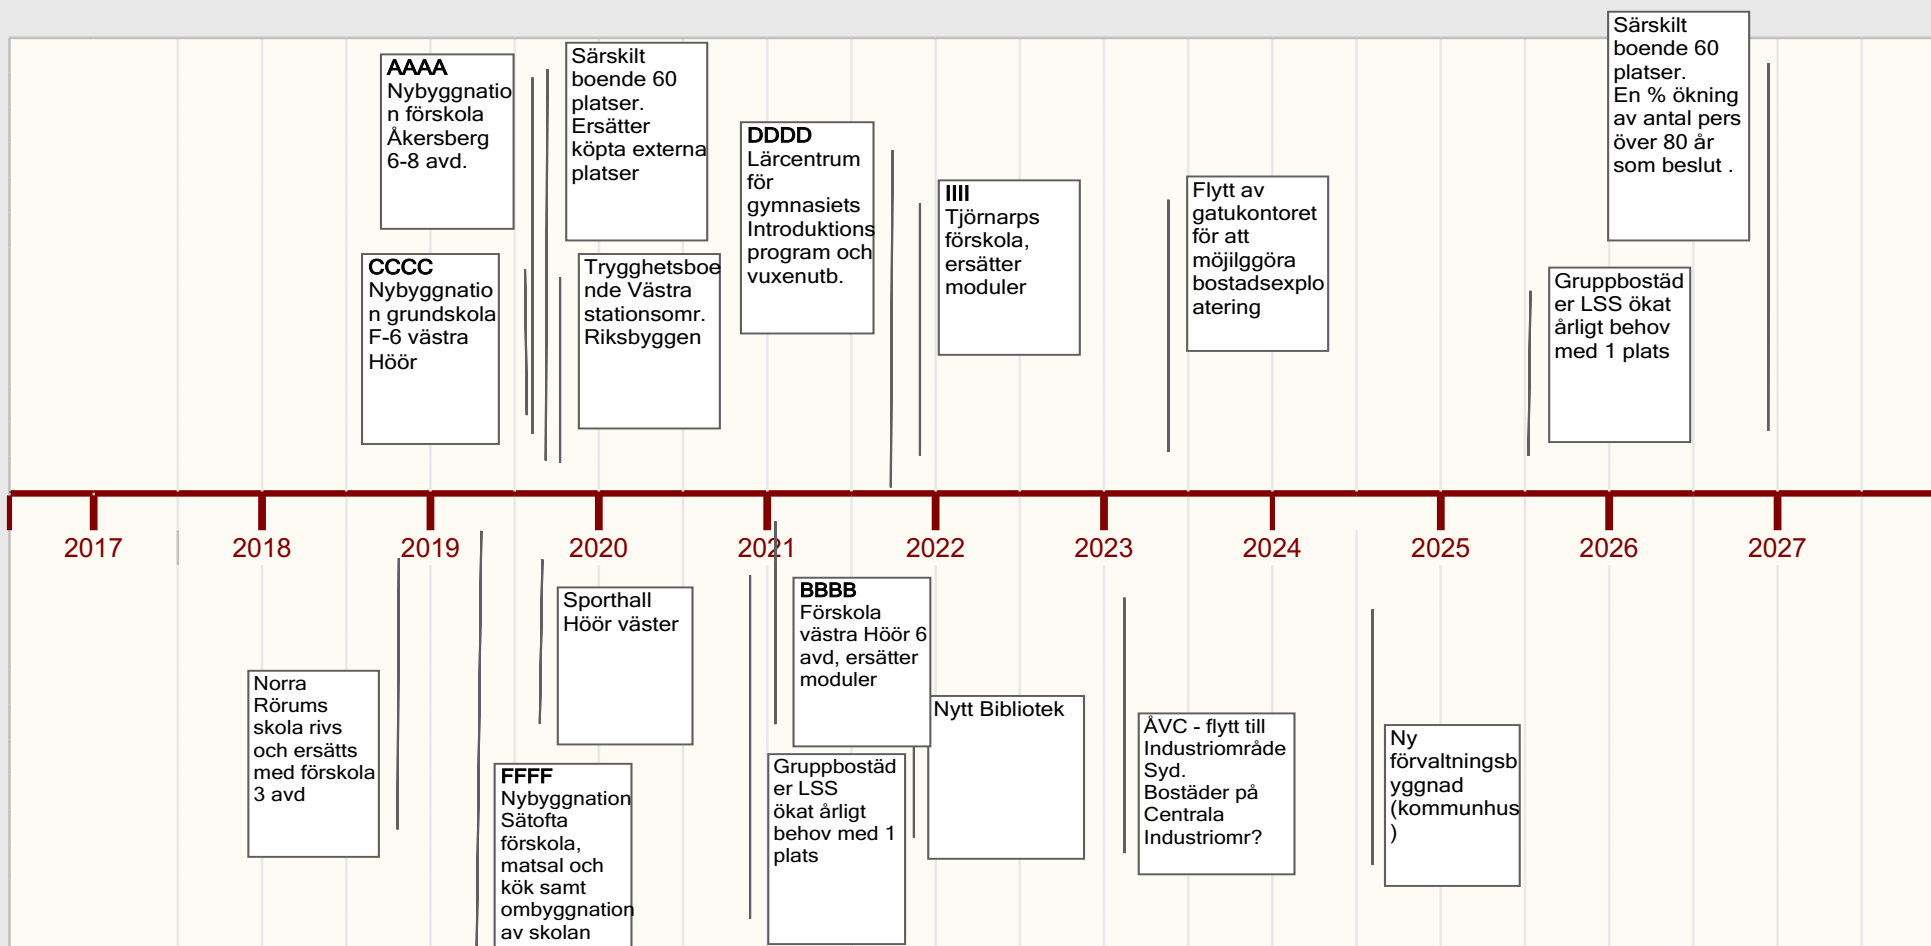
AAAA
Nybyggnation förskola Åkersberg 6-8 avd.

Särskilt boende 60 platser. Ersätter köpta externa platser

DDDD
Lärcentrum för gymnasiets Introduktionsprogram och vuxenutb.

IIII
Tjörnarps förskola, ersätter moduler

Flytt av gatukontoret för att möjilgöra bostadsexploatering

Särskilt boende 60 platser. En % ökning av antal pers över 80 år som beslut .

CCCC
Nybyggnation grundskola F-6 västra Höör

Trygghetsboende Västra stationsomr. Riksbyggen

Gruppbostäder LSS ökat årligt behov med 1 plats

2017 2018 2019 2020 2021 2022 2023 2024 2025 2026 2027

Norra Rörums skola rivs och ersätts med förskola 3 avd

Sporthall Höör väster

FFFF
Nybyggnation Sätofta förskola, matsal och kök samt ombyggnation av skolan

BBBB
Förskola västra Höör 6 avd, ersätter moduler

Gruppbostäder LSS ökat årligt behov med 1 plats

Nytt Bibliotek

ÅVC - flytt till Industriområde Syd. Bostäder på Centrala Industriomr?

Ny förvaltningsbyggnad (kommunhus)